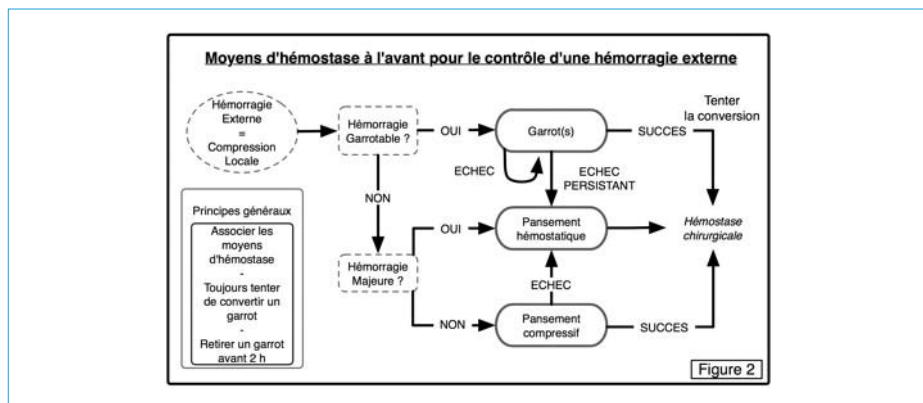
Moyens d'hémostase à l'avant pour le contrôle d'une hémorragie externe

Hémorragie Externe = Compression Locale

Hémorragie Garrotable ?

OUI

Garrot(s)

SUCCES

Tenter la conversion

ECHEC

ECHEC PERSISTANT

NON

Principes généraux

Associer les moyens d'hémostase - Toujours tenter de convertir un garrot - Retirer un garrot avant 2 h

OUI

Pansement hémostatique

Hémostase chirurgicale

Hémorragie Majeure ?

ECHEC

NON

Pansement compressif

SUCCES

Figure 2